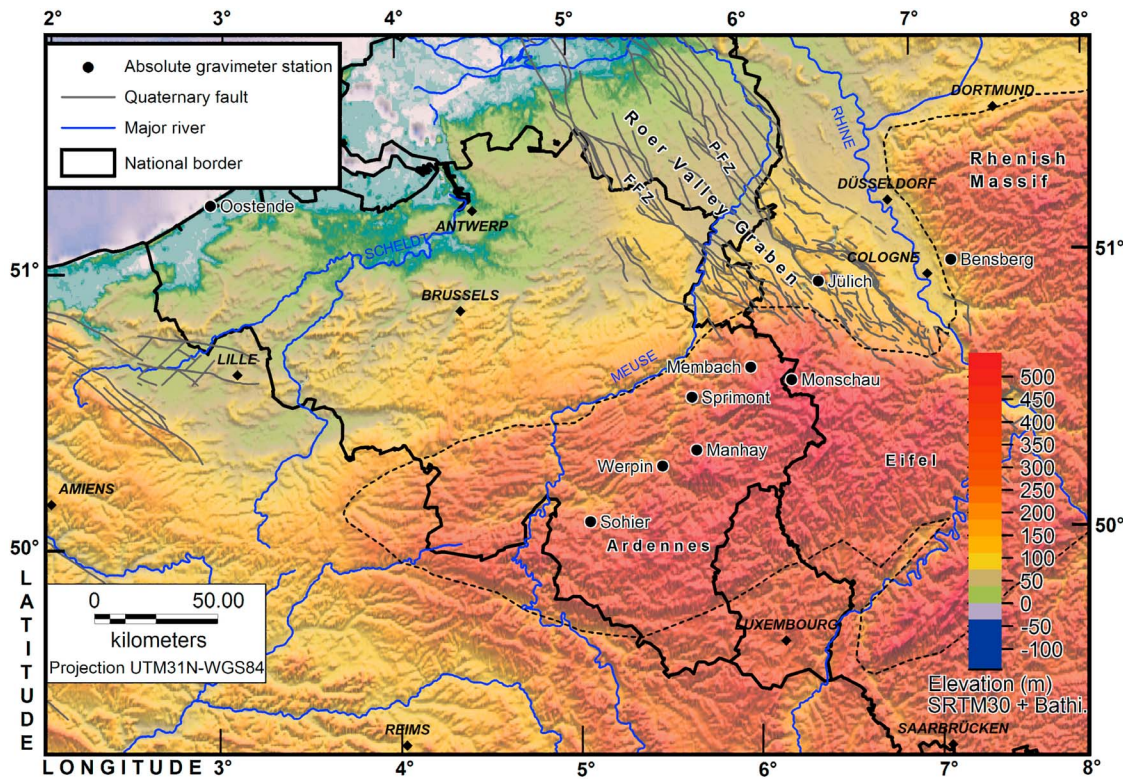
2° 3° 4° 5° 6° 7° 8°

Absolute gravimeter station
Quaternary fault
Major river
National border

DORTMUND
Rhenish Massif
RHINE
Roer Valley Graben
PFZ
FFZ
DÜSSELDORF
Oostende
ANTWERP
SCHELDT
COLOGNE
Bensberg
51°
51°
Jülich
BRUSSELS
LILLE
MEUSE
Membach
Monschau
Sprimont
Manhay
Werpin
Eifel
AMIENS
Sohier
Ardennes
50°
50°
LUXEMBOURG
REIMS
SAARBRÜCKEN

500
450
400
350
300
250
200
150
100
50
0
-50
-100
Elevation (m)
SRTM30 + Bathi.

0 50.00
kilometers
Projection UTM31N-WGS84

LATITUDE
LONGITUDE 3° 4° 5° 6° 7° 8°